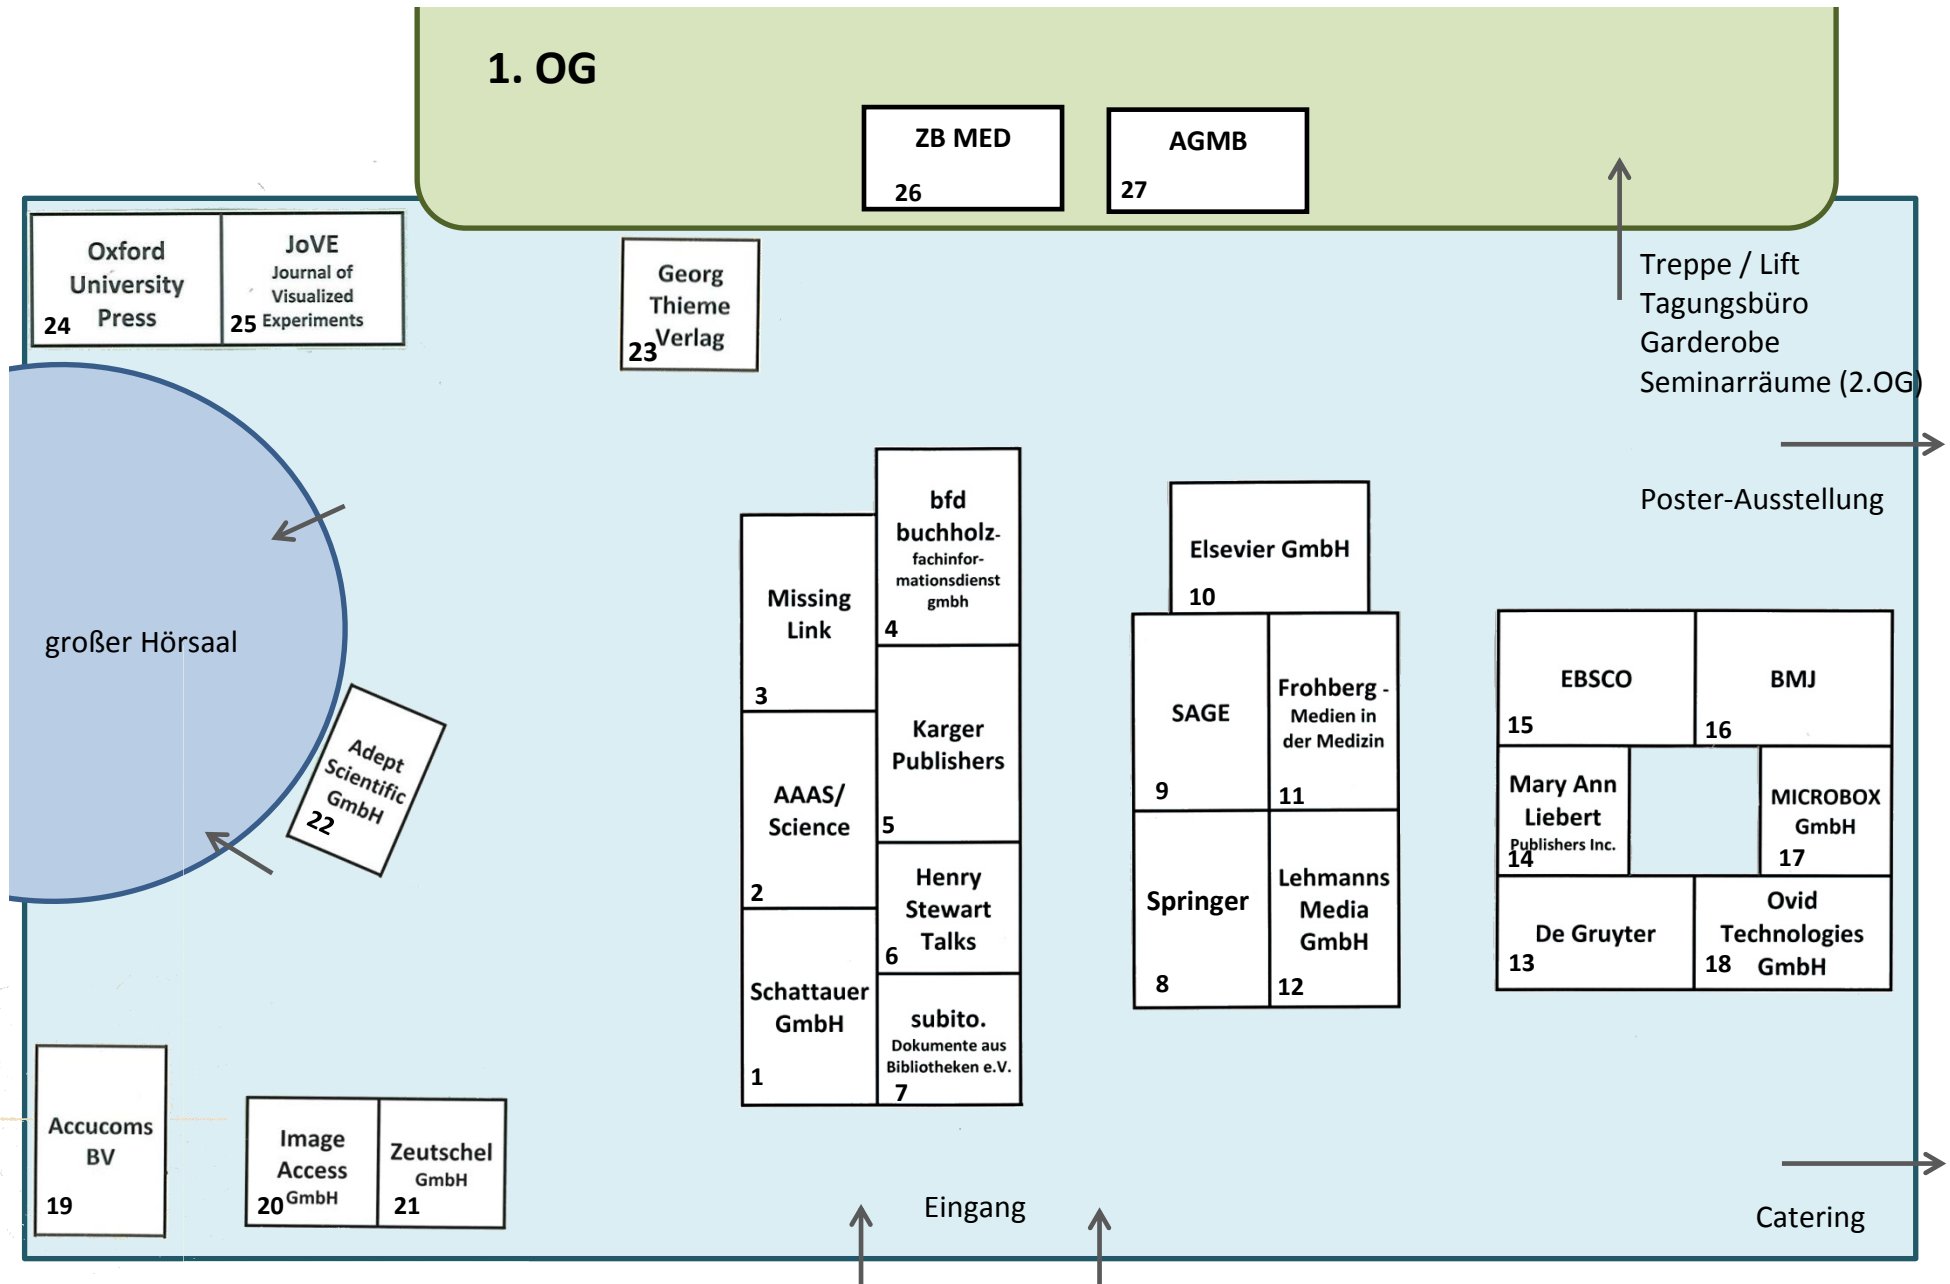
1. OG

ZB MED
26

AGMB
27

Oxford University Press
24

JoVE
Journal of Visualized Experiments
25

Georg Thieme Verlag
23

Treppe / Lift
Tagungsbüro
Garderobe
Seminarräume (2.OG)

Poster-Ausstellung

großer Hörsaal

Adept Scientific GmbH
22

Missing Link
3

bfd buchholz-fachinformationsdienst gmbh
4

AAAS/ Science
2

Karger Publishers
5

Henry Stewart Talks
6

Schattauer GmbH
1

subito.
Dokumente aus Bibliotheken e.V.
7

Elsevier GmbH
10

SAGE
9

Frohberg - Medien in der Medizin
11

Springer
8

Lehmanns Media GmbH
12

EBSCO
15

BMJ
16

Mary Ann Liebert Publishers Inc.
14

MICROBOX GmbH
17

De Gruyter
13

Ovid Technologies GmbH
18

Accucoms BV
19

Image Access GmbH
20

Zeutschel GmbH
21

Eingang

Catering